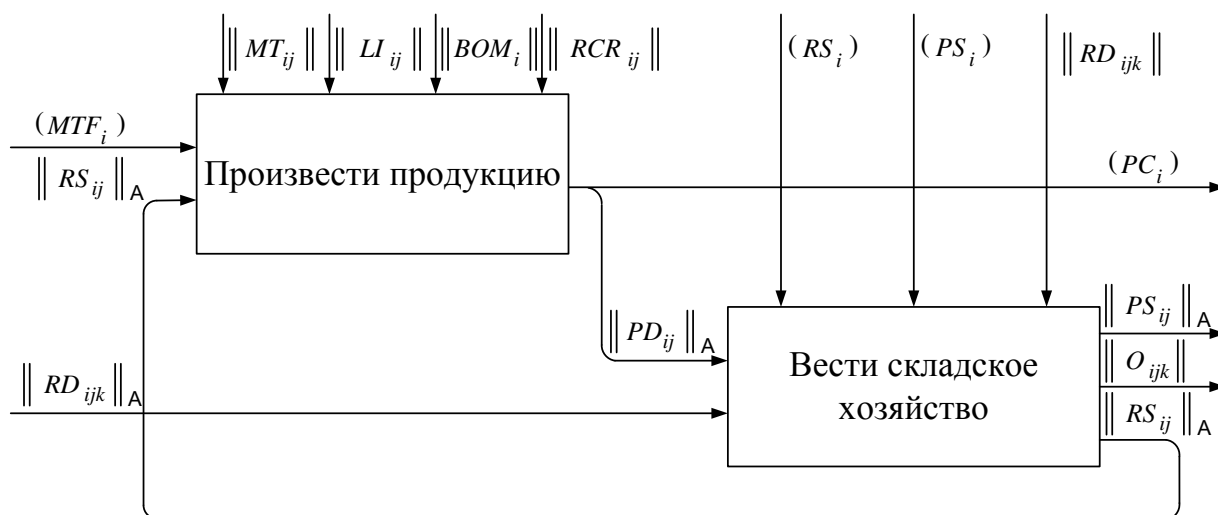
$\| MT_{ij} \|$ $\| LI_{ij} \|$ $\| BOM_i \|$ $\| RCR_{ij} \|$

$(RS_i)$ $(PS_i)$ $\| RD_{ijk} \|$

$(MTF_i)$

$\| RS_{ij} \|_A$

Произвести продукцию

$(PC_i)$

$\| PD_{ij} \|_A$

$\| RD_{ijk} \|_A$

Вести складское хозяйство

$\| PS_{ij} \|_A$

$\| O_{ijk} \|$

$\| RS_{ij} \|_A$